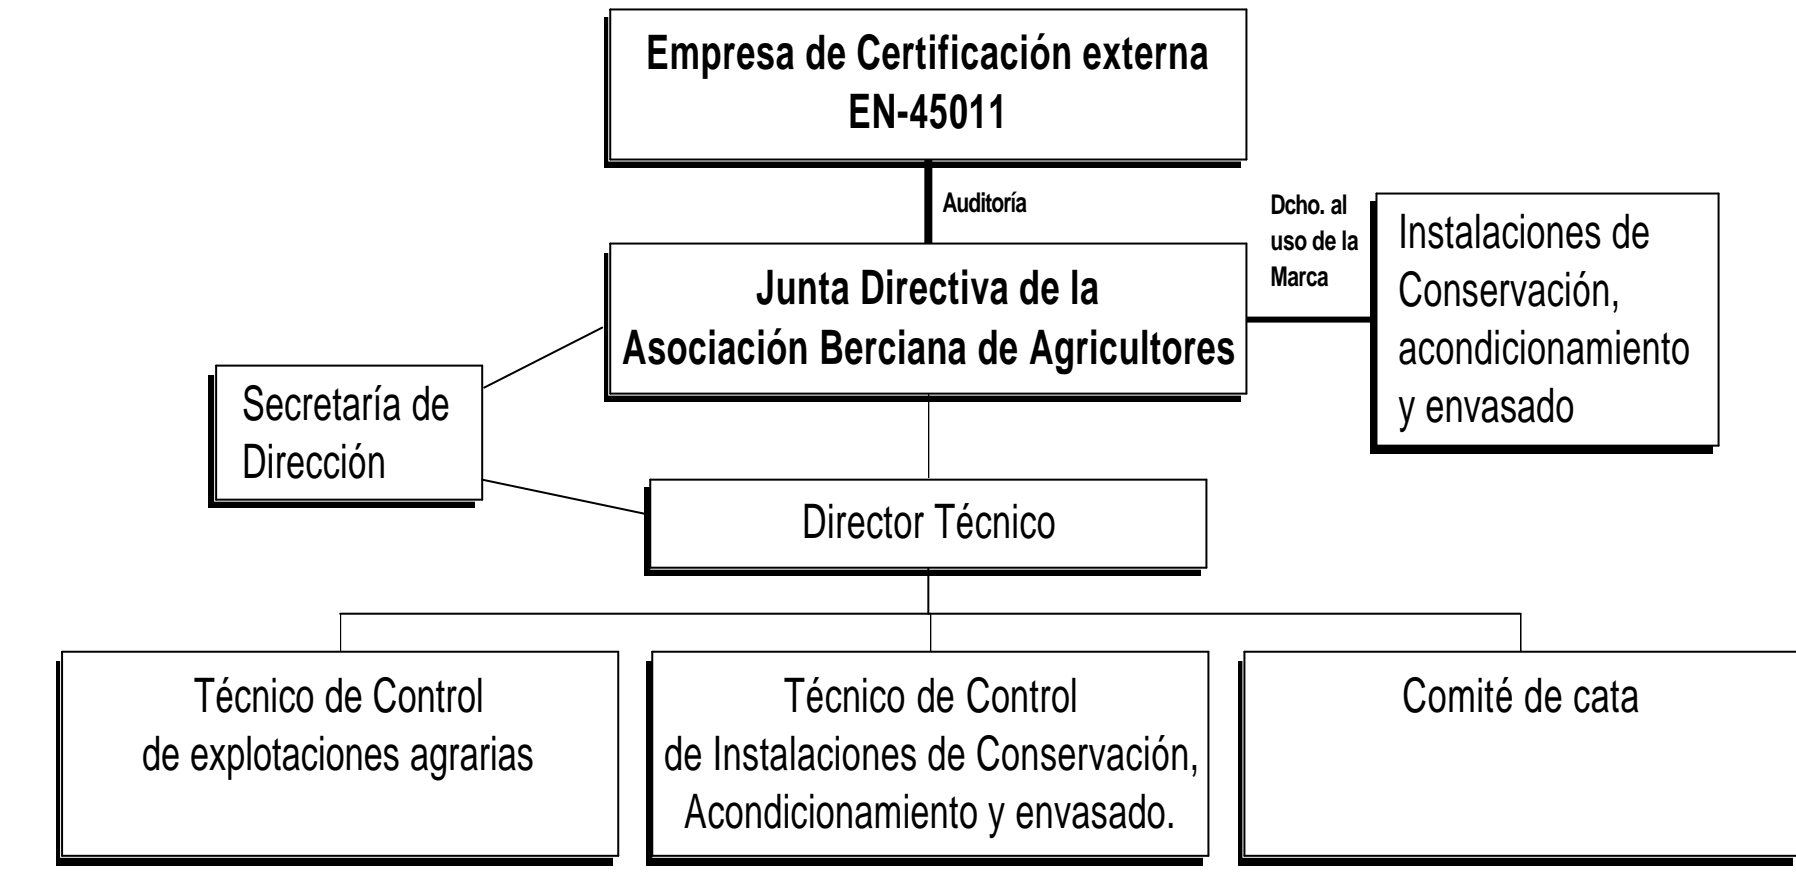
Empresa de Certificación externa
EN-45011

Auditoría

Junta Directiva de la
Asociación Berciana de Agricultores

Dcho. al uso de la Marca

Instalaciones de Conservación, acondicionamiento y envasado

Secretaría de Dirección

Director Técnico

Técnico de Control
de explotaciones agrarias

Técnico de Control
de Instalaciones de Conservación, Acondicionamiento y envasado.

Comité de cata